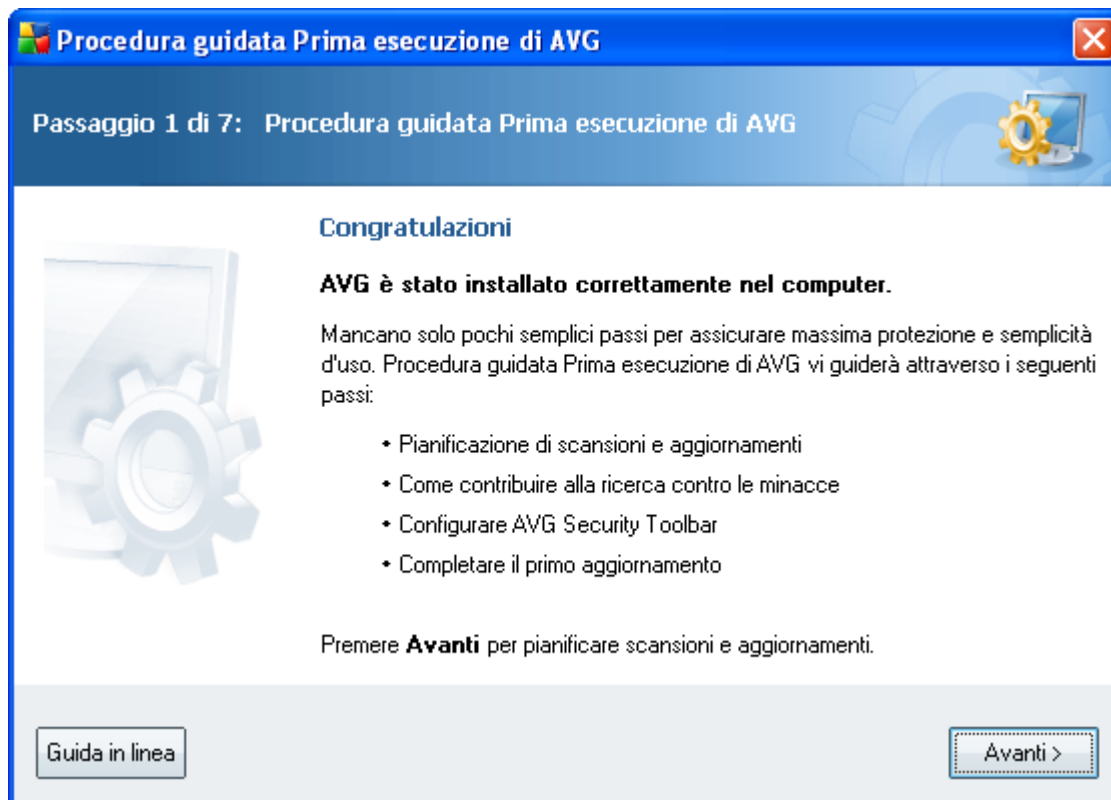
Procedura guidata Prima esecuzione di AVG

Passaggio 1 di 7: Procedura guidata Prima esecuzione di AVG

Congratulazioni

**AVG è stato installato correttamente nel computer.**

Mancano solo pochi semplici passi per assicurare massima protezione e semplicità d'uso. Procedura guidata Prima esecuzione di AVG vi guiderà attraverso i seguenti passi:

• Pianificazione di scansioni e aggiornamenti
• Come contribuire alla ricerca contro le minacce
• Configurare AVG Security Toolbar
• Completare il primo aggiornamento

Premere **Avanti** per pianificare scansioni e aggiornamenti.

Guida in linea

Avanti >